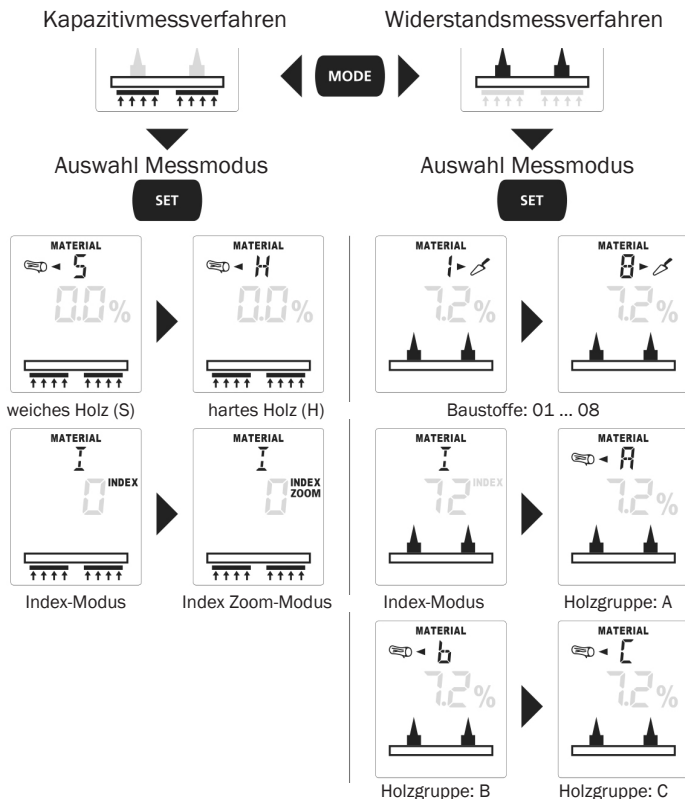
Kapazitivmessverfahren

MODE

Widerstandsmessverfahren

Auswahl Messmodus

SET

Auswahl Messmodus

SET

MATERIAL
S
0.0%

MATERIAL
H
0.0%

weiches Holz (S)

hartes Holz (H)

MATERIAL
1
7.2%

MATERIAL
8
7.2%

Baustoffe: 01 ... 08

MATERIAL
I
0
INDEX

MATERIAL
I
0
INDEX
ZOOM

Index-Modus

Index Zoom-Modus

MATERIAL
I
72
INDEX

MATERIAL
A
7.2%

Index-Modus

Holzgruppe: A

MATERIAL
b
7.2%

MATERIAL
C
7.2%

Holzgruppe: B

Holzgruppe: C